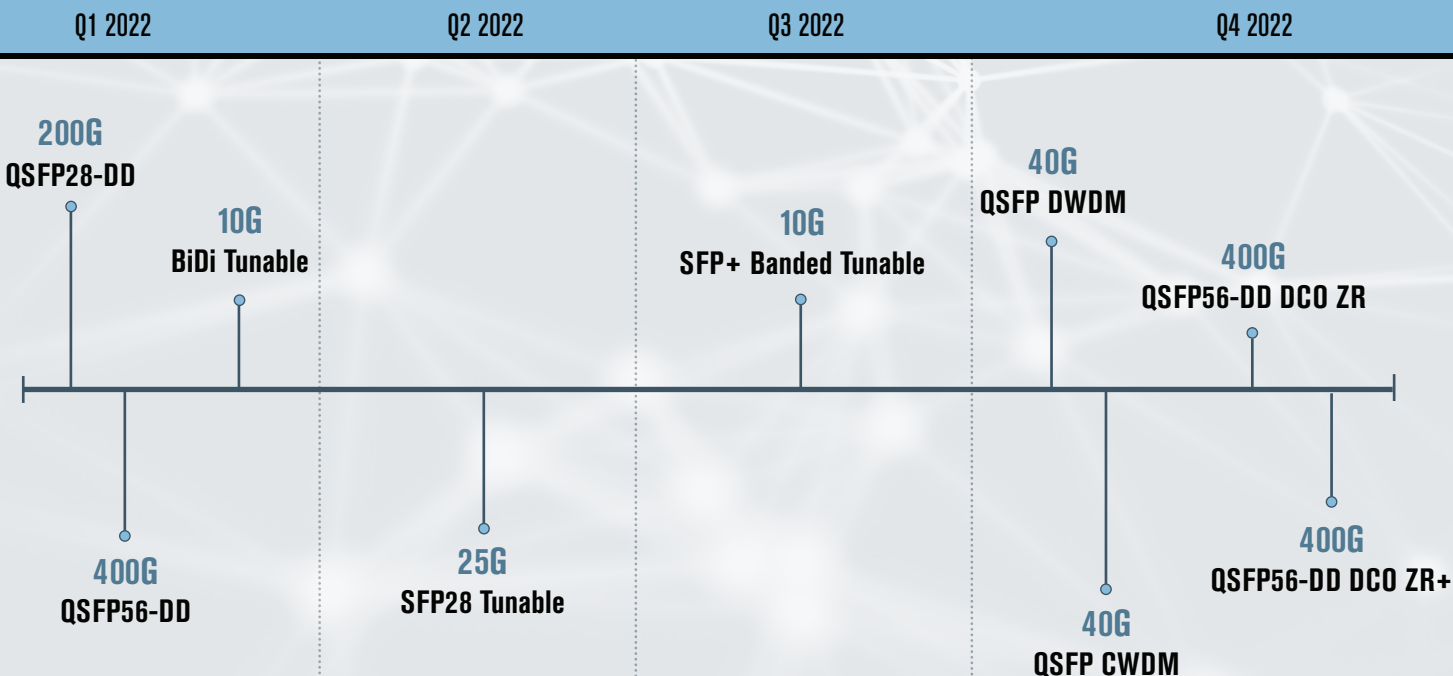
Q1 2022

Q2 2022

Q3 2022

Q4 2022

200G
QSFP28-DD

10G
BiDi Tunable

10G
SFP+ Banded Tunable

40G
QSFP DWDM

400G
QSFP56-DD DCO ZR

400G
QSFP56-DD

25G
SFP28 Tunable

40G
QSFP CWDM

400G
QSFP56-DD DCO ZR+